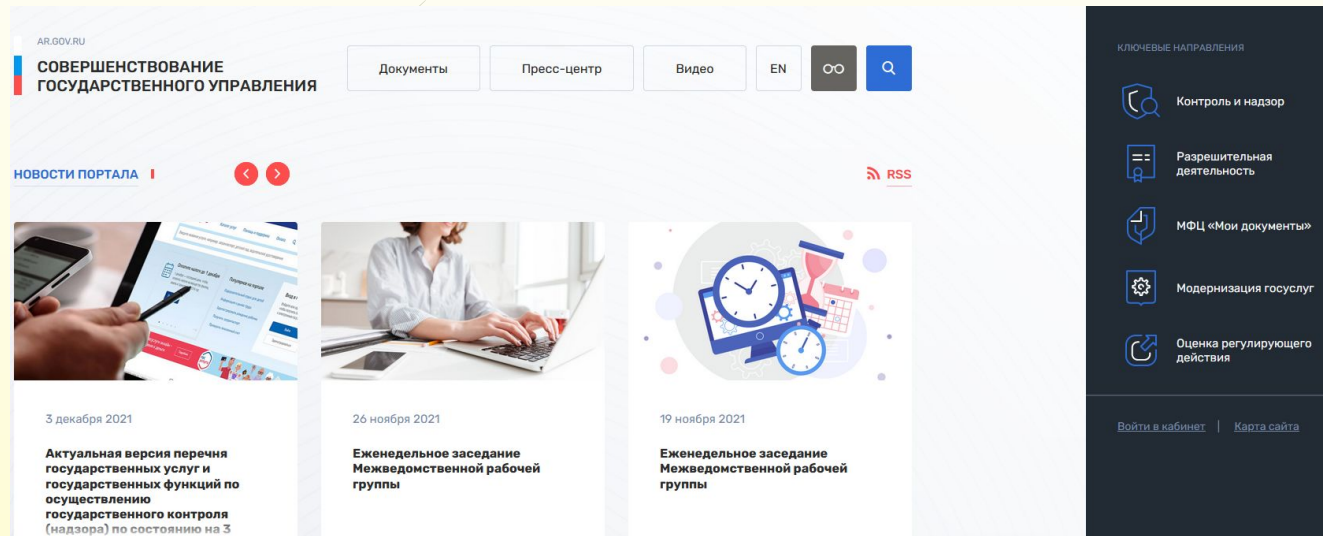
AR.GOV.RU
СОВЕРШЕНСТВОВАНИЕ ГОСУДАРСТВЕННОГО УПРАВЛЕНИЯ

Документы
Пресс-центр
Видео
EN

НОВОСТИ ПОРТАЛА

RSS

3 декабря 2021
Актуальная версия перечня государственных услуг и государственных функций по осуществлению государственного контроля (надзора) по состоянию на 3

26 ноября 2021
Еженедельное заседание Межведомственной рабочей группы

19 ноября 2021
Еженедельное заседание Межведомственной рабочей группы

КЛЮЧЕВЫЕ НАПРАВЛЕНИЯ
Контроль и надзор
Разрешительная деятельность
МФЦ «Мои документы»
Модернизация госуслуг
Оценка регулирующего действия

Войти в кабинет | Карта сайта